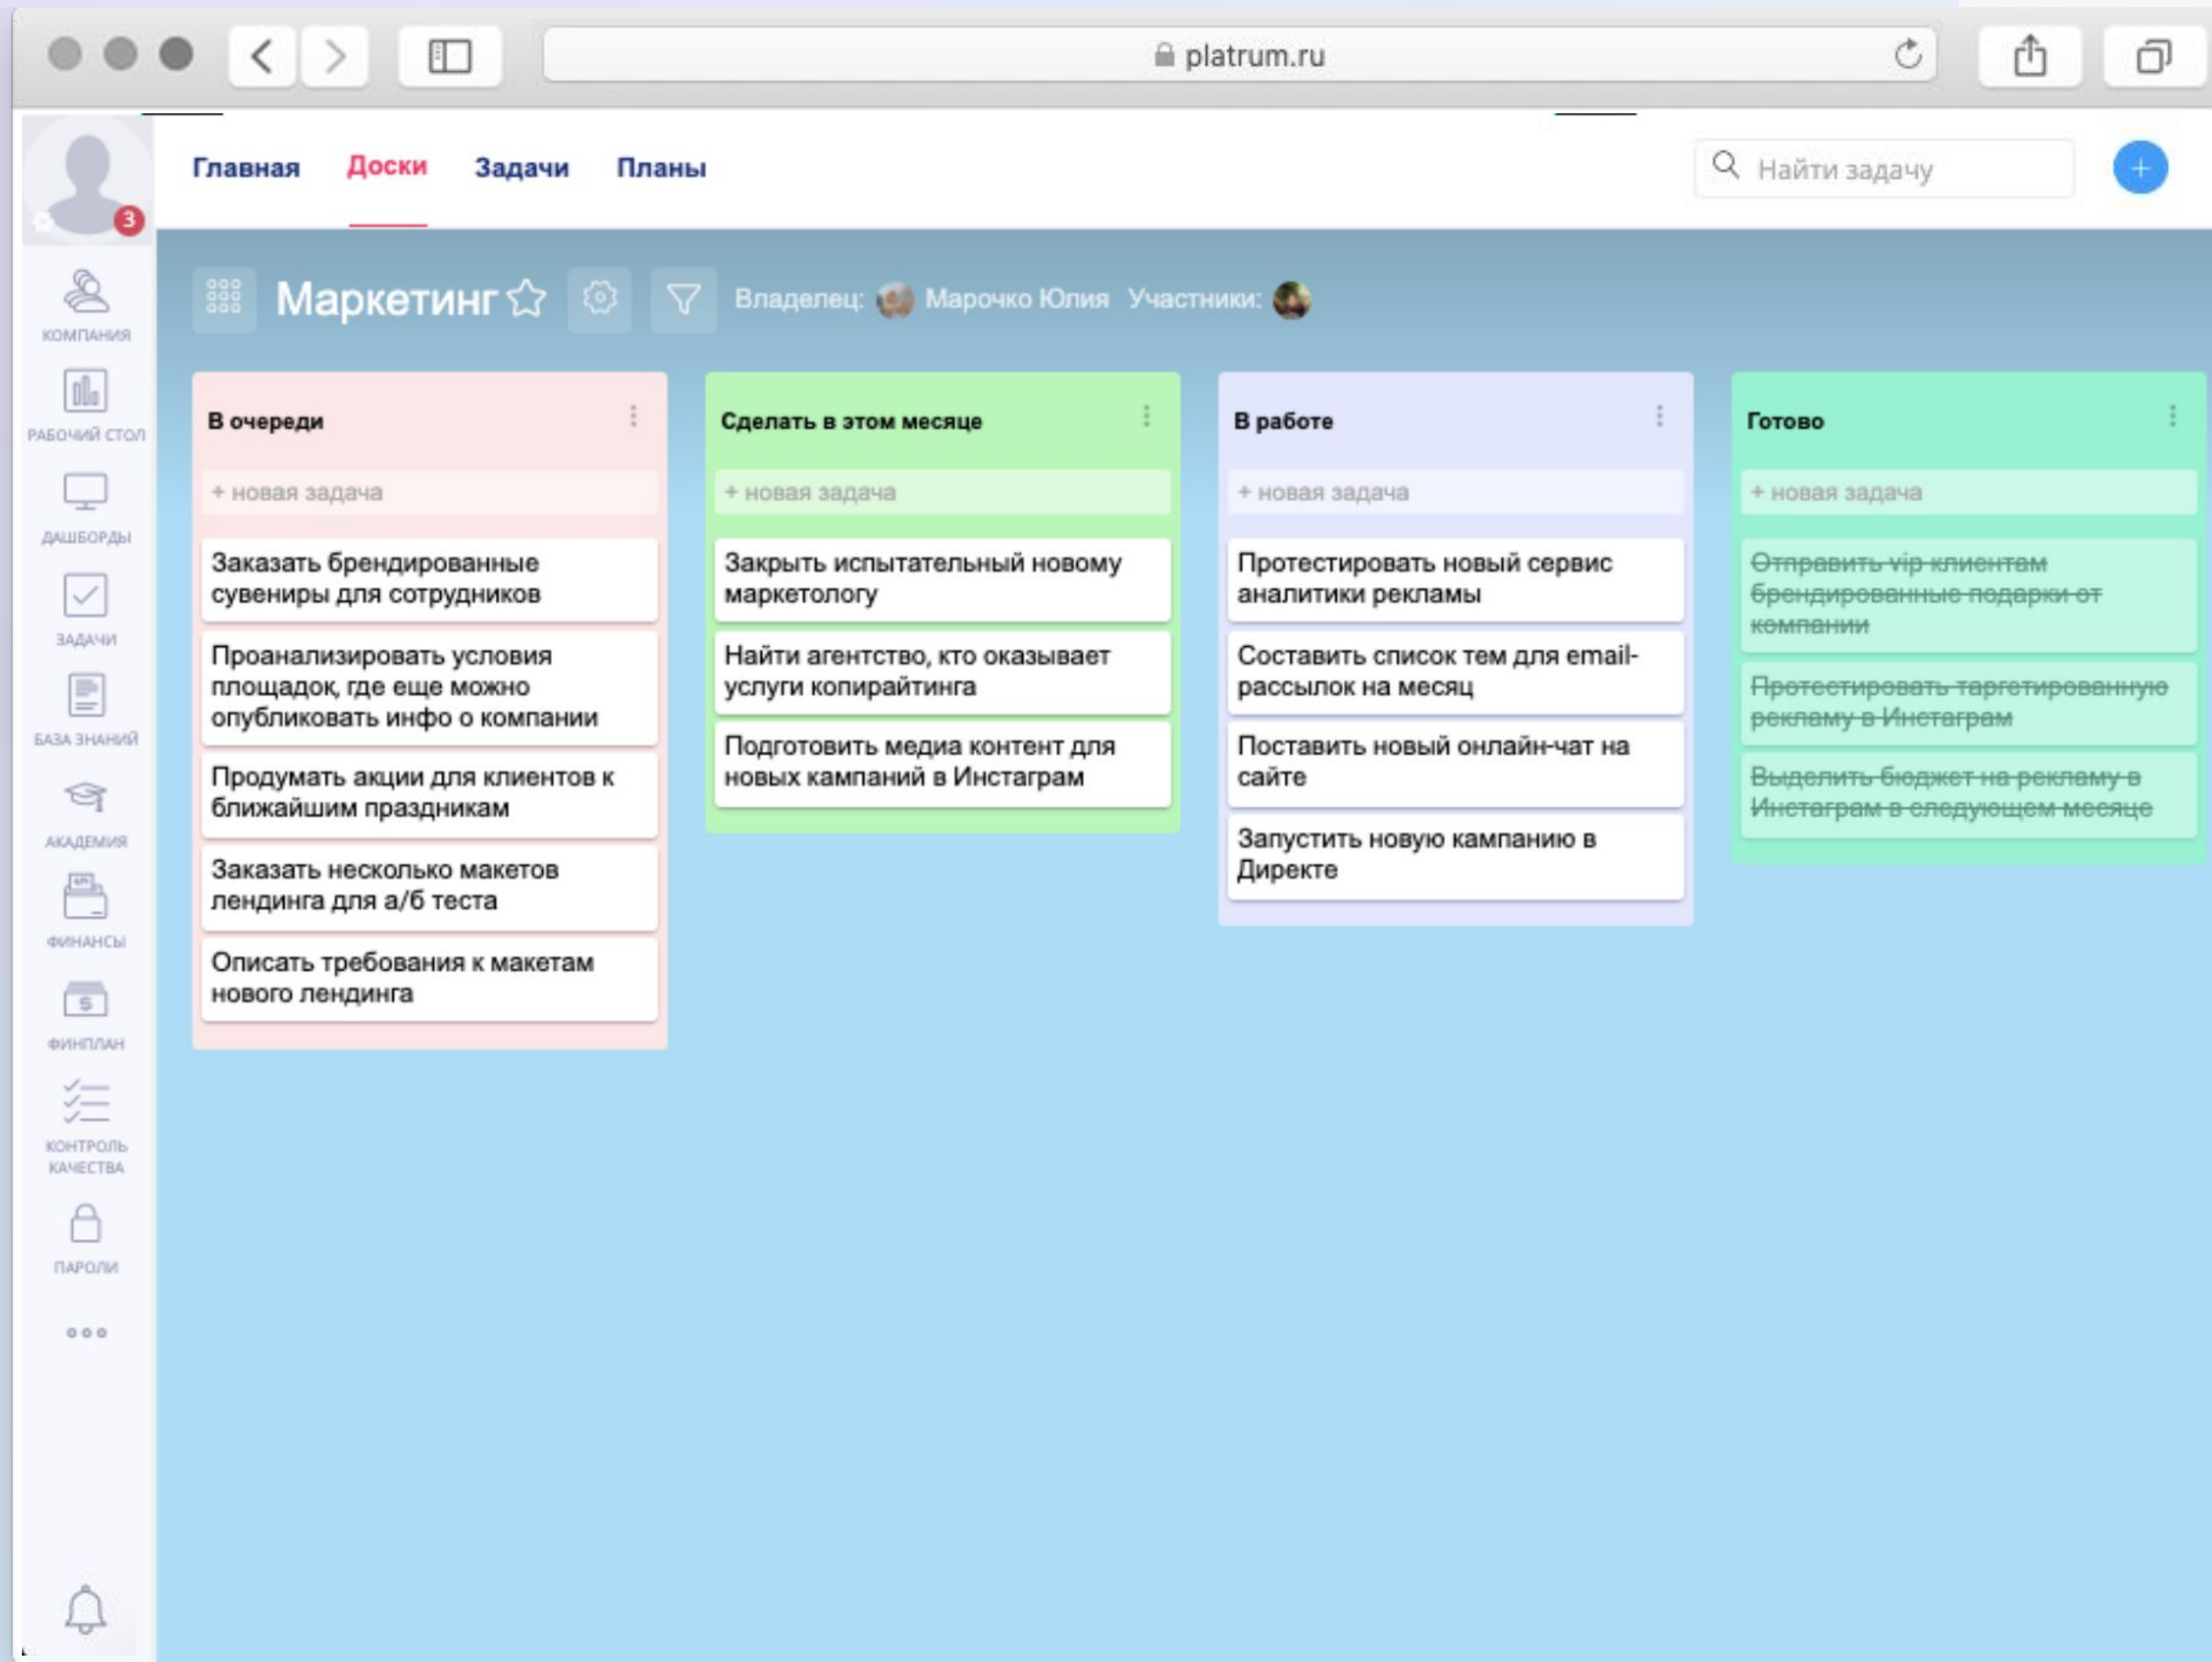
platrum.ru

3

КОМПАНИЯ
РАБОЧИЙ СТОЛ
ДАШБОРДЫ
ЗАДАЧИ
БАЗА ЗНАНИЙ
АКАДЕМИЯ
ФИНАНСЫ
ФИНПЛАН
КОНТРОЛЬ КАЧЕСТВА
ПАРОЛИ

Главная Доски Задачи Планы

Найти задачу

+

Маркетинг

Владелец: Марочко Юлия Участники:

В очереди

+ новая задача

Заказать брендированные сувениры для сотрудников

Проанализировать условия площадок, где еще можно опубликовать инфо о компании

Продумать акции для клиентов к ближайшим праздникам

Заказать несколько макетов лендинга для а/б теста

Описать требования к макетам нового лендинга

Сделать в этом месяце

+ новая задача

Закрыть испытательный новому маркетологу

Найти агентство, кто оказывает услуги копирайтинга

Подготовить медиа контент для новых кампаний в Инстаграм

В работе

+ новая задача

Протестировать новый сервис аналитики рекламы

Составить список тем для email-рассылок на месяц

Поставить новый онлайн-чат на сайте

Запустить новую кампанию в Директе

Готово

+ новая задача

Отправить vip клиентам брендированные подарки от компании

Протестировать таргетированную рекламу в Инстаграм

Выделить бюджет на рекламу в Инстаграм в следующем месяце